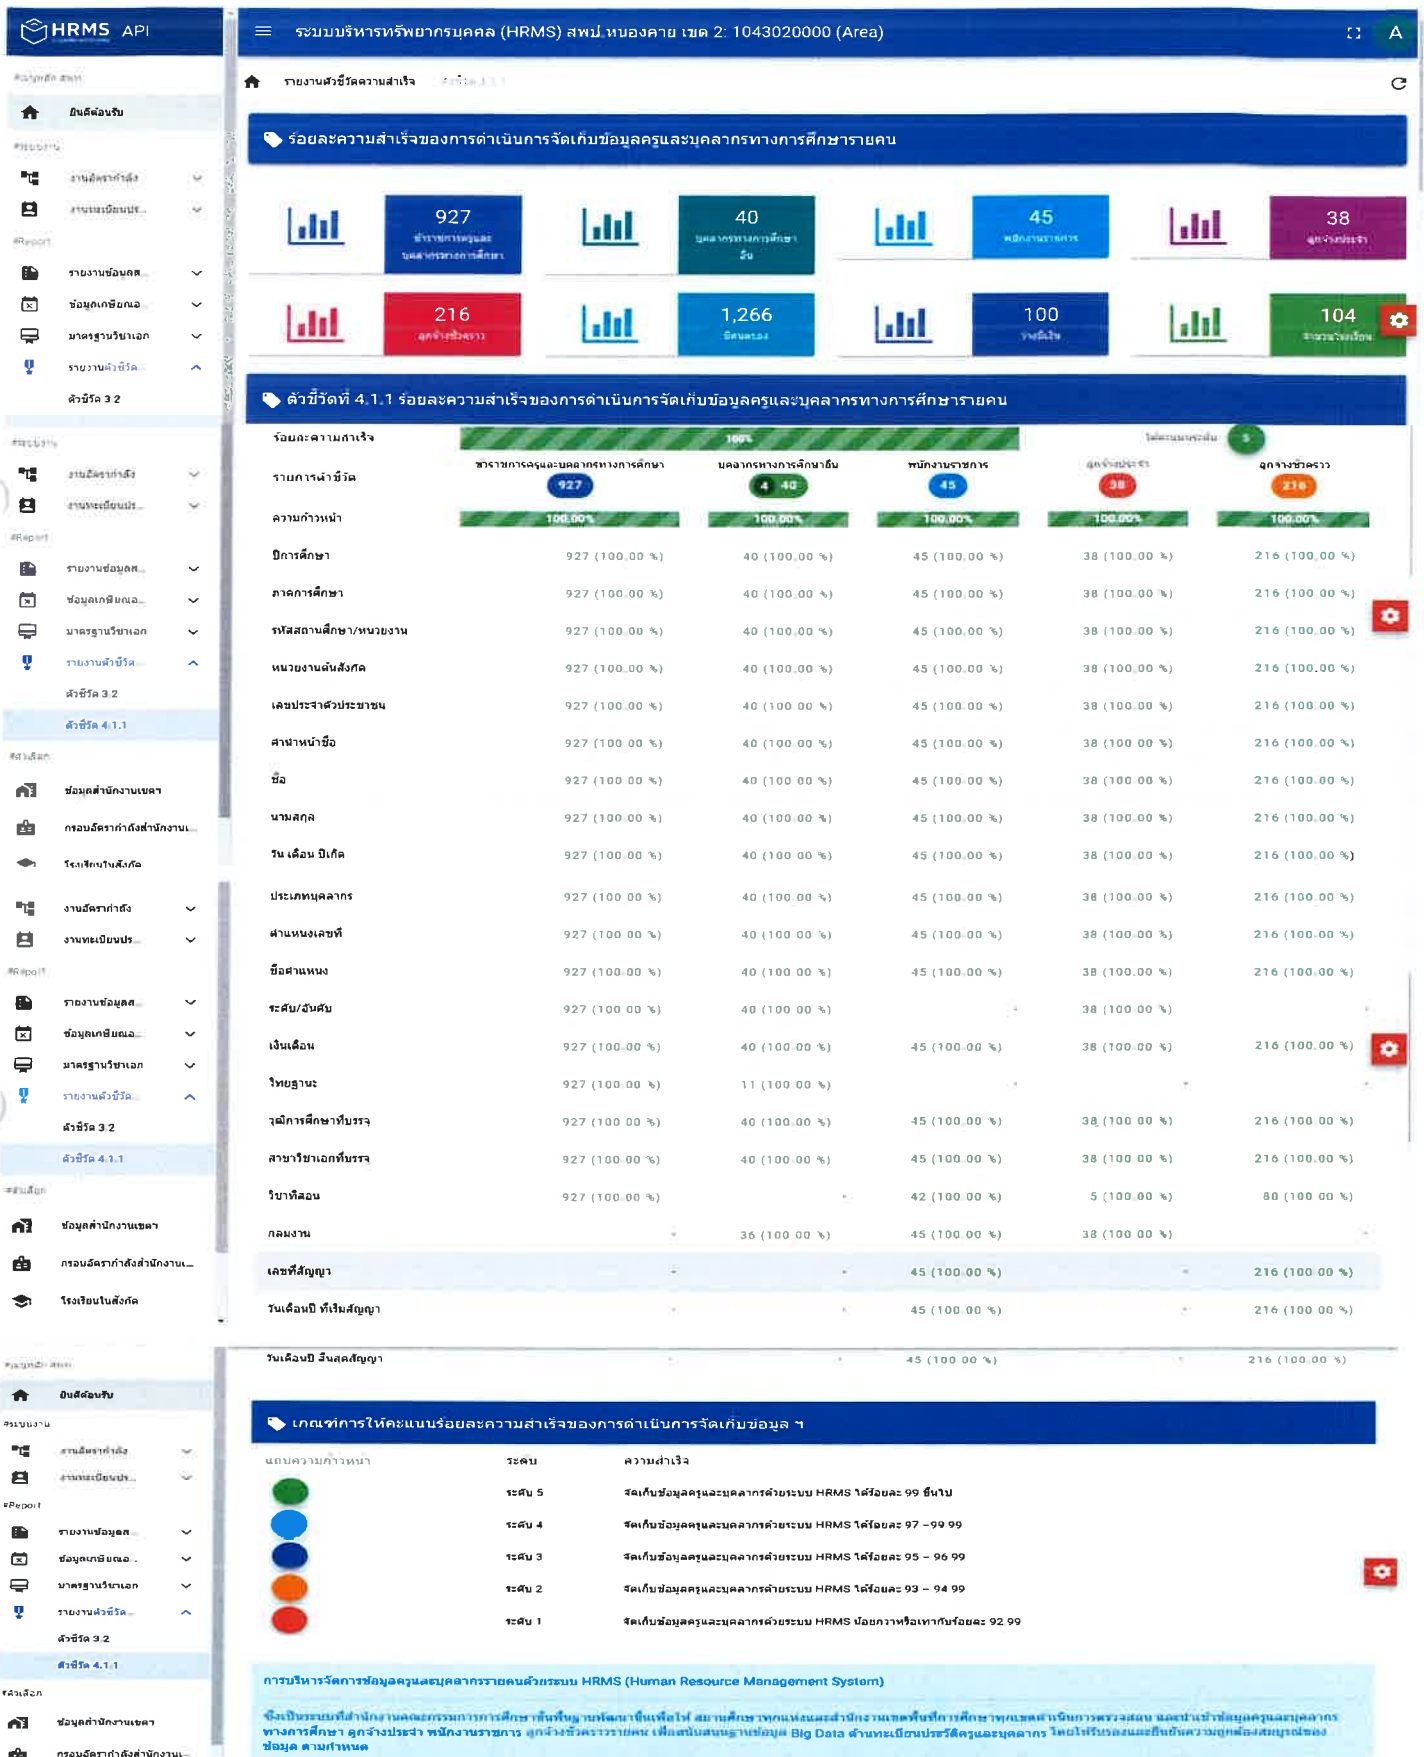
HRMS API

ระบบบริหารทรัพยากรบุคคล (HRMS) สพป.หนองคาย เขต 2: 1043020000 (Area)

A

ยินดีต้อนรับ

งานอัตรากำลัง
งานทะเบียนประวัติ
รายงานข้อมูล
ข้อมูลเกษียณอายุ
มาตรฐานวิชาเอก
รายงานตัวชี้วัด
ตัวชี้วัด 3.2
ตัวชี้วัด 4.1.1
ข้อมูลสำนักงานเขต
กรอบอัตรากำลังสำนักงาน...
โรงเรียนในสังกัด

รายงานตัวชี้วัดความสำเร็จ

ร้อยละความสำเร็จของการดำเนินการจัดเก็บข้อมูลครูและบุคลากรทางการศึกษารายคน

927 ข้าราชการครูและบุคลากรทางการศึกษา
40 บุคลากรทางการศึกษาอื่น
45 พนักงานราชการ
38 ลูกจ้างประจำ
216 ลูกจ้างชั่วคราว
1,266 ทั้งหมด
100
104

ตัวชี้วัดที่ 4.1.1 ร้อยละความสำเร็จของการดำเนินการจัดเก็บข้อมูลครูและบุคลากรทางการศึกษารายคน

| ร้อยละความสำเร็จ | 100% | | | | |
|---|---|---|---|---|---|
| รายการตัวชี้วัด | ข้าราชการครูและบุคลากรทางการศึกษา 927 | บุคลากรทางการศึกษาอื่น 40 | พนักงานราชการ 45 | ลูกจ้างประจำ 38 | ลูกจ้างชั่วคราว 216 |
| ความก้าวหน้า | 100.00% | 100.00% | 100.00% | 100.00% | 100.00% |
| ปีการศึกษา | 927 (100.00 %) | 40 (100.00 %) | 45 (100.00 %) | 38 (100.00 %) | 216 (100.00 %) |
| ภาคการศึกษา | 927 (100.00 %) | 40 (100.00 %) | 45 (100.00 %) | 38 (100.00 %) | 216 (100.00 %) |
| รหัสสถานศึกษา/หน่วยงาน | 927 (100.00 %) | 40 (100.00 %) | 45 (100.00 %) | 38 (100.00 %) | 216 (100.00 %) |
| หน่วยงานต้นสังกัด | 927 (100.00 %) | 40 (100.00 %) | 45 (100.00 %) | 38 (100.00 %) | 216 (100.00 %) |
| เลขประจำตัวประชาชน | 927 (100.00 %) | 40 (100.00 %) | 45 (100.00 %) | 38 (100.00 %) | 216 (100.00 %) |
| คำนำหน้าชื่อ | 927 (100.00 %) | 40 (100.00 %) | 45 (100.00 %) | 38 (100.00 %) | 216 (100.00 %) |
| ชื่อ | 927 (100.00 %) | 40 (100.00 %) | 45 (100.00 %) | 38 (100.00 %) | 216 (100.00 %) |
| นามสกุล | 927 (100.00 %) | 40 (100.00 %) | 45 (100.00 %) | 38 (100.00 %) | 216 (100.00 %) |
| วัน เดือน ปีเกิด | 927 (100.00 %) | 40 (100.00 %) | 45 (100.00 %) | 38 (100.00 %) | 216 (100.00 %) |
| ประเภทบุคลากร | 927 (100.00 %) | 40 (100.00 %) | 45 (100.00 %) | 38 (100.00 %) | 216 (100.00 %) |
| ตำแหน่งเลขที่ | 927 (100.00 %) | 40 (100.00 %) | 45 (100.00 %) | 38 (100.00 %) | 216 (100.00 %) |
| ชื่อตำแหน่ง | 927 (100.00 %) | 40 (100.00 %) | 45 (100.00 %) | 38 (100.00 %) | 216 (100.00 %) |
| ระดับ/อันดับ | 927 (100.00 %) | 40 (100.00 %) | - | 38 (100.00 %) | - |
| เงินเดือน | 927 (100.00 %) | 40 (100.00 %) | 45 (100.00 %) | 38 (100.00 %) | 216 (100.00 %) |
| วิทยฐานะ | 927 (100.00 %) | 11 (100.00 %) | - | - | - |
| วุฒิการศึกษาที่บรรจุ | 927 (100.00 %) | 40 (100.00 %) | 45 (100.00 %) | 38 (100.00 %) | 216 (100.00 %) |
| สาขาวิชาเอกที่บรรจุ | 927 (100.00 %) | 40 (100.00 %) | 45 (100.00 %) | 38 (100.00 %) | 216 (100.00 %) |
| วิชาที่สอน | 927 (100.00 %) | - | 42 (100.00 %) | 5 (100.00 %) | 80 (100.00 %) |
| กลุ่มงาน | - | 36 (100.00 %) | 45 (100.00 %) | 38 (100.00 %) | - |
| เลขที่สัญญา | - | - | 45 (100.00 %) | - | 216 (100.00 %) |
| วันเดือนปี ที่เริ่มสัญญา | - | - | 45 (100.00 %) | - | 216 (100.00 %) |
| วันเดือนปี สิ้นสุดสัญญา | - | - | 45 (100.00 %) | - | 216 (100.00 %) |

เกณฑ์การให้คะแนนร้อยละความสำเร็จของการดำเนินการจัดเก็บข้อมูล ฯ

| แถบความก้าวหน้า | ระดับ | ความสำเร็จ |
|---|---|---|
| | ระดับ 5 | จัดเก็บข้อมูลครูและบุคลากรด้วยระบบ HRMS ได้ร้อยละ 99 ขึ้นไป |
| | ระดับ 4 | จัดเก็บข้อมูลครูและบุคลากรด้วยระบบ HRMS ได้ร้อยละ 97 – 99.99 |
| | ระดับ 3 | จัดเก็บข้อมูลครูและบุคลากรด้วยระบบ HRMS ได้ร้อยละ 95 – 96.99 |
| | ระดับ 2 | จัดเก็บข้อมูลครูและบุคลากรด้วยระบบ HRMS ได้ร้อยละ 93 – 94.99 |
| | ระดับ 1 | จัดเก็บข้อมูลครูและบุคลากรด้วยระบบ HRMS น้อยกว่าหรือเท่ากับร้อยละ 92.99 |

การบริหารจัดการข้อมูลครูและบุคลากรรายคนด้วยระบบ HRMS (Human Resource Management System)

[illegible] ทางการศึกษา ลูกจ้างประจำ พนักงานราชการ ลูกจ้างชั่วคราวรายคน เพื่อสนับสนุนฐานข้อมูล Big Data ด้านทะเบียนประวัติครูและบุคลากร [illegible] ข้อมูล ตามกำหนด